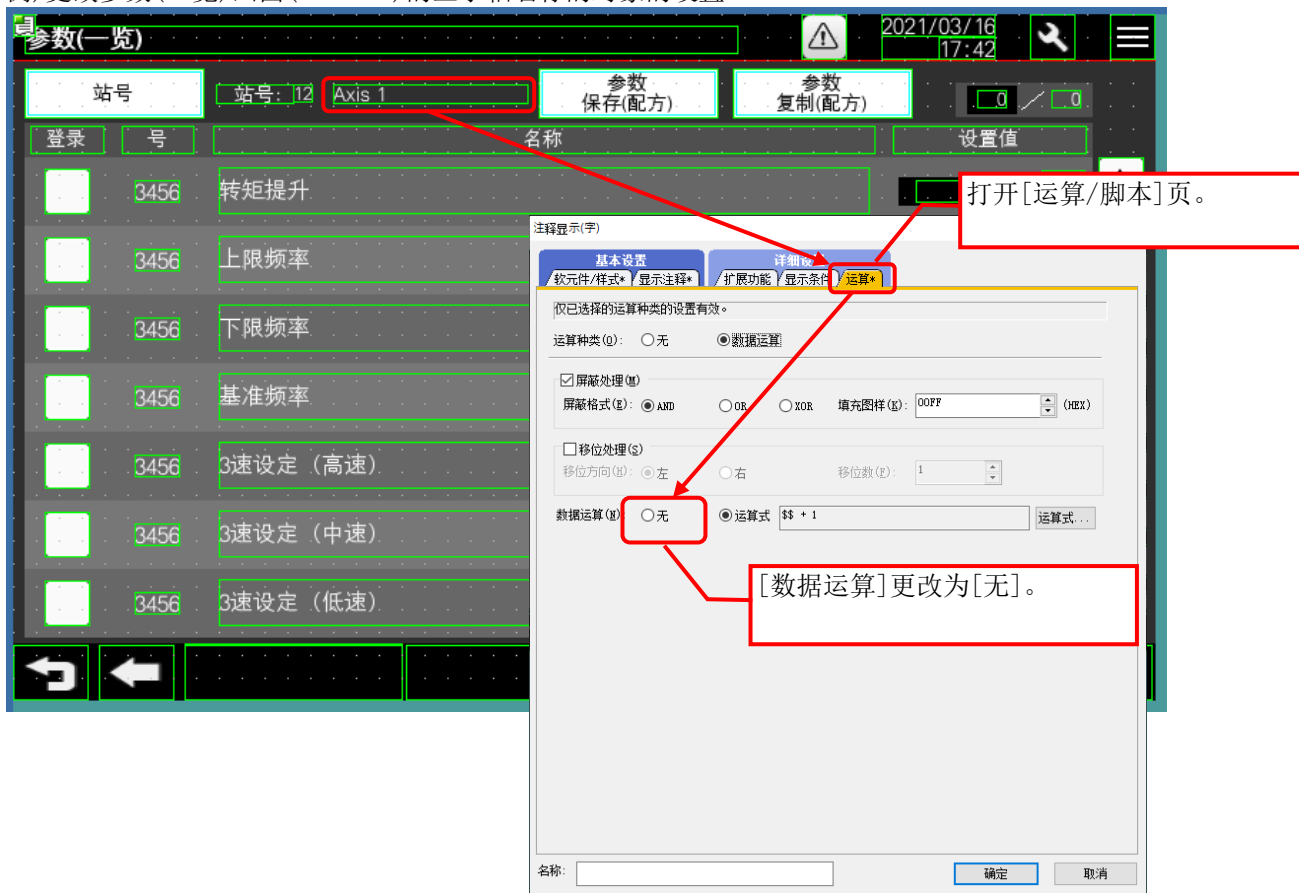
参数(一览)
2021/03/16
17:42
站号
站号: 12
Axis 1
参数
保存(配方)
参数
复制(配方)
0 / 0
登录
号
名称
设置值
3456
转矩提升
3456
上限频率
3456
下限频率
3456
基准频率
3456
3速设定（高速）
3456
3速设定（中速）
3456
3速设定（低速）

打开[运算/脚本]页。

注释显示(字)
基本设置
详细设
软元件/样式*
显示注释*
扩展功能
显示条件
运算*
仅已选择的运算种类的设置有效。
运算种类(O): ○无 ◉数据运算
☑屏蔽处理(M)
屏蔽格式(E): ◉AND ○OR ○XOR 填充图样(K): 00FF (HEX)
☐移位处理(S)
移位方向(H): ◉左 ○右 移位数(F): 1
数据运算(N) ○无 ◉运算式 $$ + 1 运算式...

[数据运算]更改为[无]。

名称:
确定
取消